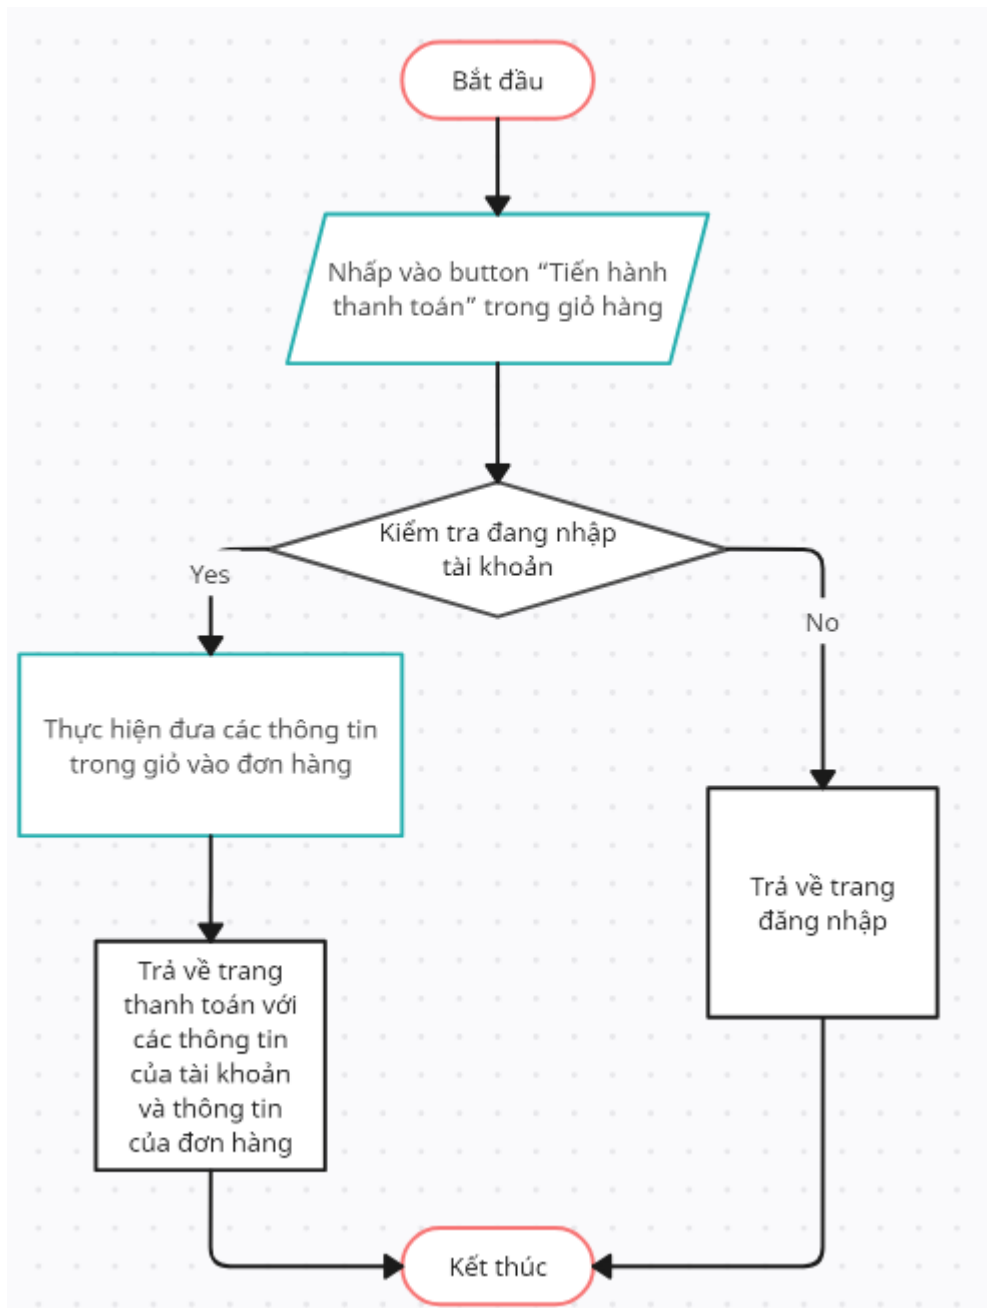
Bắt đầu

Nhấp vào button "Tiến hành thanh toán" trong giỏ hàng

Kiểm tra đang nhập tài khoản

Yes

No

Thực hiện đưa các thông tin trong giỏ vào đơn hàng

Trả về trang đăng nhập

Trả về trang thanh toán với các thông tin của tài khoản và thông tin của đơn hàng

Kết thúc